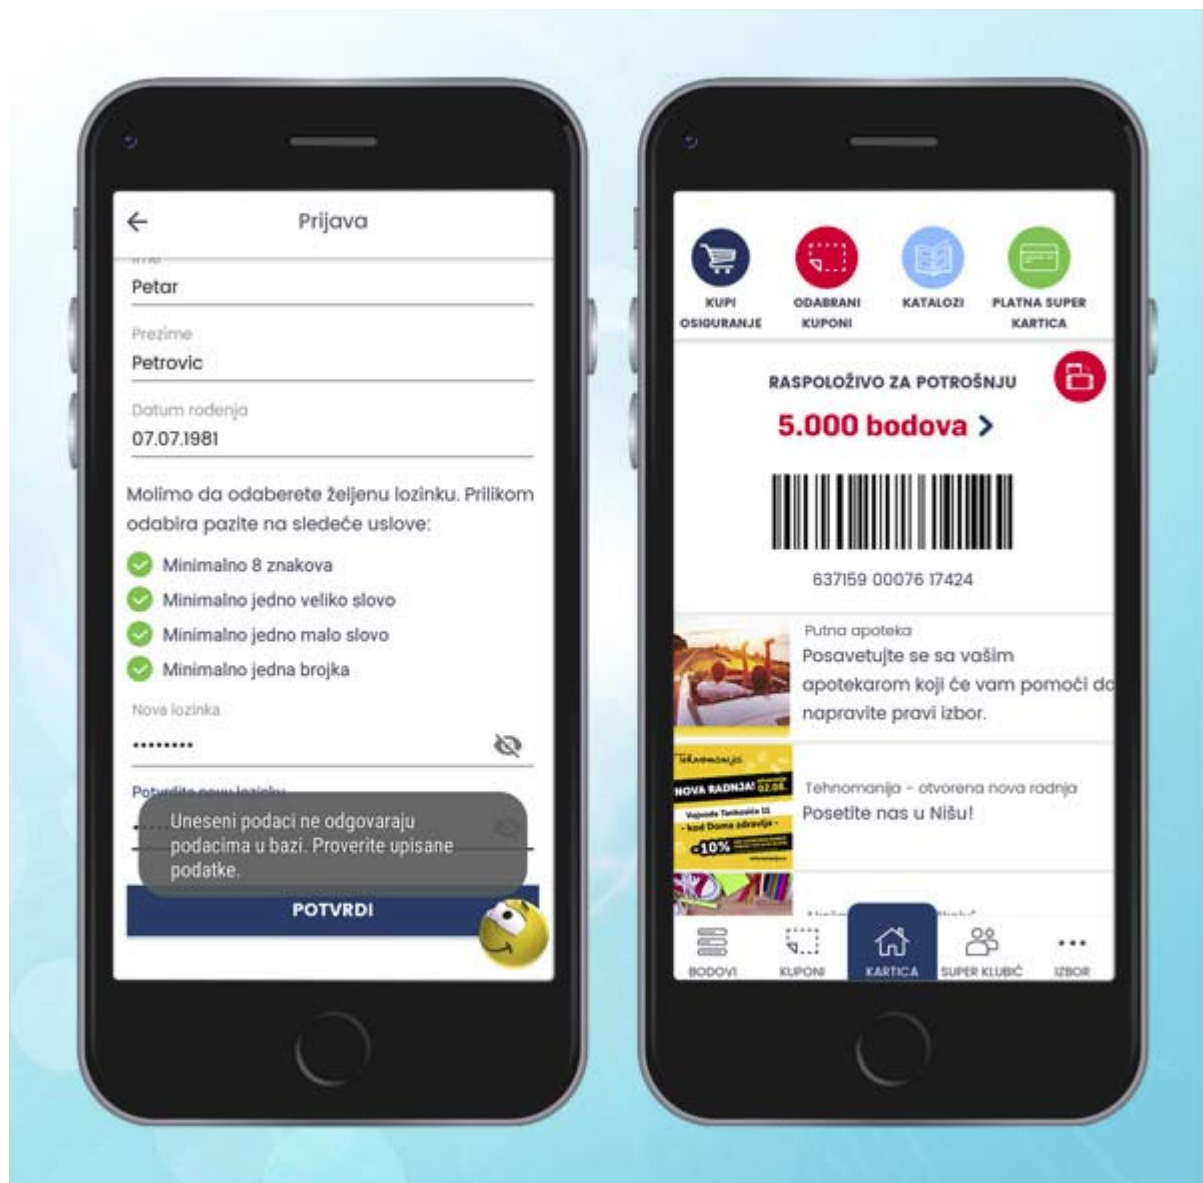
Prijava

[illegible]
Petar

Prezime
Petrovic

Datum rođenja
07.07.1981

Molimo da odaberete željenu lozinku. Prilikom odabira pazite na sledeće uslove:

Minimalno 8 znakova
Minimalno jedno veliko slovo
Minimalno jedno malo slovo
Minimalno jedna brojka

Nova lozinka
•••••••••

Po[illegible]

Uneseni podaci ne odgovaraju podacima u bazi. Proverite upisane podatke.

POTVRDI

KUPI OSIGURANJE
ODABRANI KUPONI
KATALOZI
PLATNA SUPER KARTICA

RASPOLOŽIVO ZA POTROŠNJU
5.000 bodova >

637159 00076 17424

Putna apoteka
Posavetujte se sa vašim apotekarom koji će vam pomoći da napravite pravi izbor.

Tehnomanija
NOVA RADNJA! 02.06.
Vojvode Tankosića 11 - kod Doma zdravlja -
-10%

Tehnomanija - otvorena nova radnja
Posetite nas u Nišu!

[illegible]

BODOVI
KUPONI
KARTICA
SUPER KLUBIĆ
IZBOR